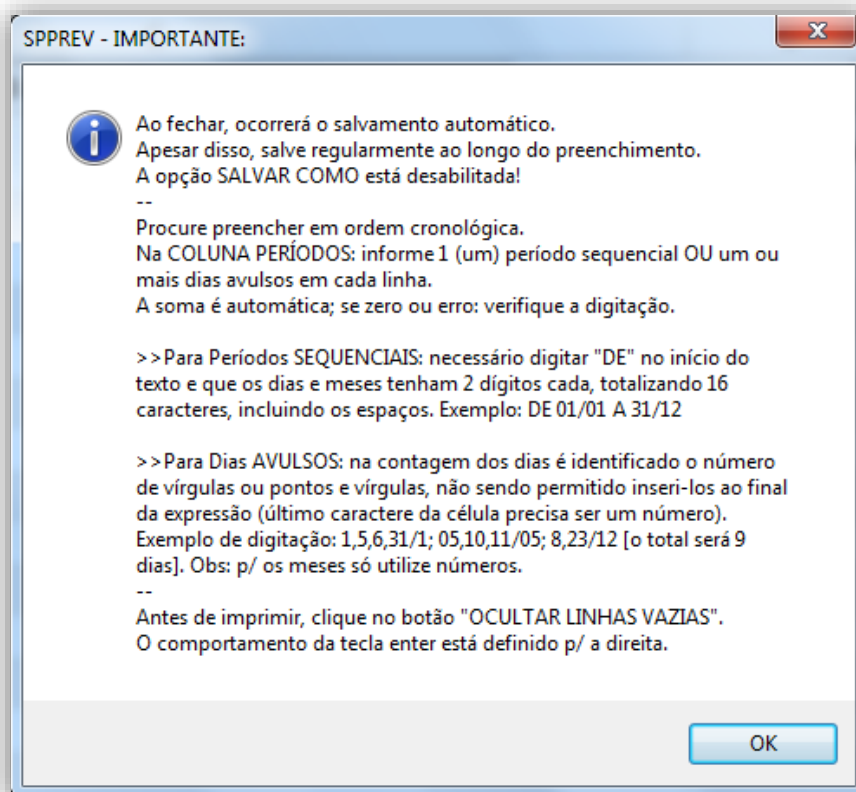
SPPREV - IMPORTANTE:

x

Ao fechar, ocorrerá o salvamento automático.
Apesar disso, salve regularmente ao longo do preenchimento.
A opção SALVAR COMO está desabilitada!
--
Procure preencher em ordem cronológica.
Na COLUNA PERÍODOS: informe 1 (um) período sequencial OU um ou mais dias avulsos em cada linha.
A soma é automática; se zero ou erro: verifique a digitação.

>>Para Períodos SEQUENCIAIS: necessário digitar "DE" no início do texto e que os dias e meses tenham 2 dígitos cada, totalizando 16 caracteres, incluindo os espaços. Exemplo: DE 01/01 A 31/12

>>Para Dias AVULSOS: na contagem dos dias é identificado o número de vírgulas ou pontos e vírgulas, não sendo permitido inseri-los ao final da expressão (último caractere da célula precisa ser um número). Exemplo de digitação: 1,5,6,31/1; 05,10,11/05; 8,23/12 [o total será 9 dias]. Obs: p/ os meses só utilize números.
--
Antes de imprimir, clique no botão "OCULTAR LINHAS VAZIAS".
O comportamento da tecla enter está definido p/ a direita.

OK